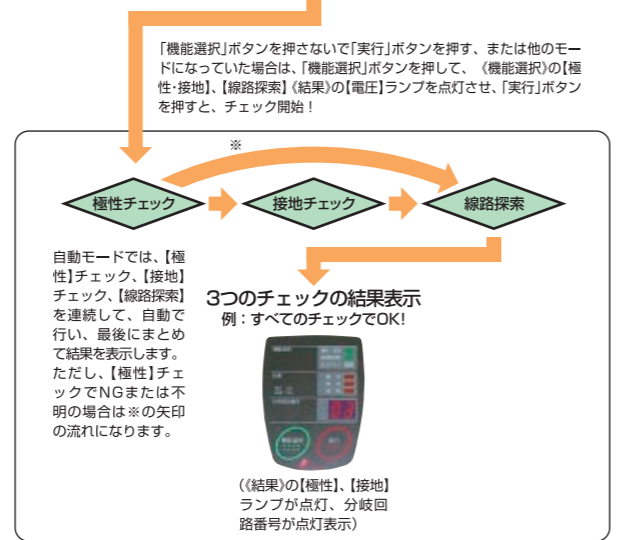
「機能選択」ボタンを押さないで「実行」ボタンを押す、または他のモードになっていた場合は、「機能選択」ボタンを押して、《機能選択》の【極性・接地】、【線路探索】《結果》の【電圧】ランプを点灯させ、「実行」ボタンを押すと、チェック開始！

※

極性チェック

接地チェック

線路探索

自動モードでは、【極性】チェック、【接地】チェック、【線路探索】を連続して、自動で行い、最後にまとめて結果を表示します。ただし、【極性】チェックでNGまたは不明の場合は※の矢印の流れになります。

3つのチェックの結果表示
例：すべてのチェックでOK!

（《結果》の【極性】、【接地】ランプが点灯、分岐回路番号が点灯表示）